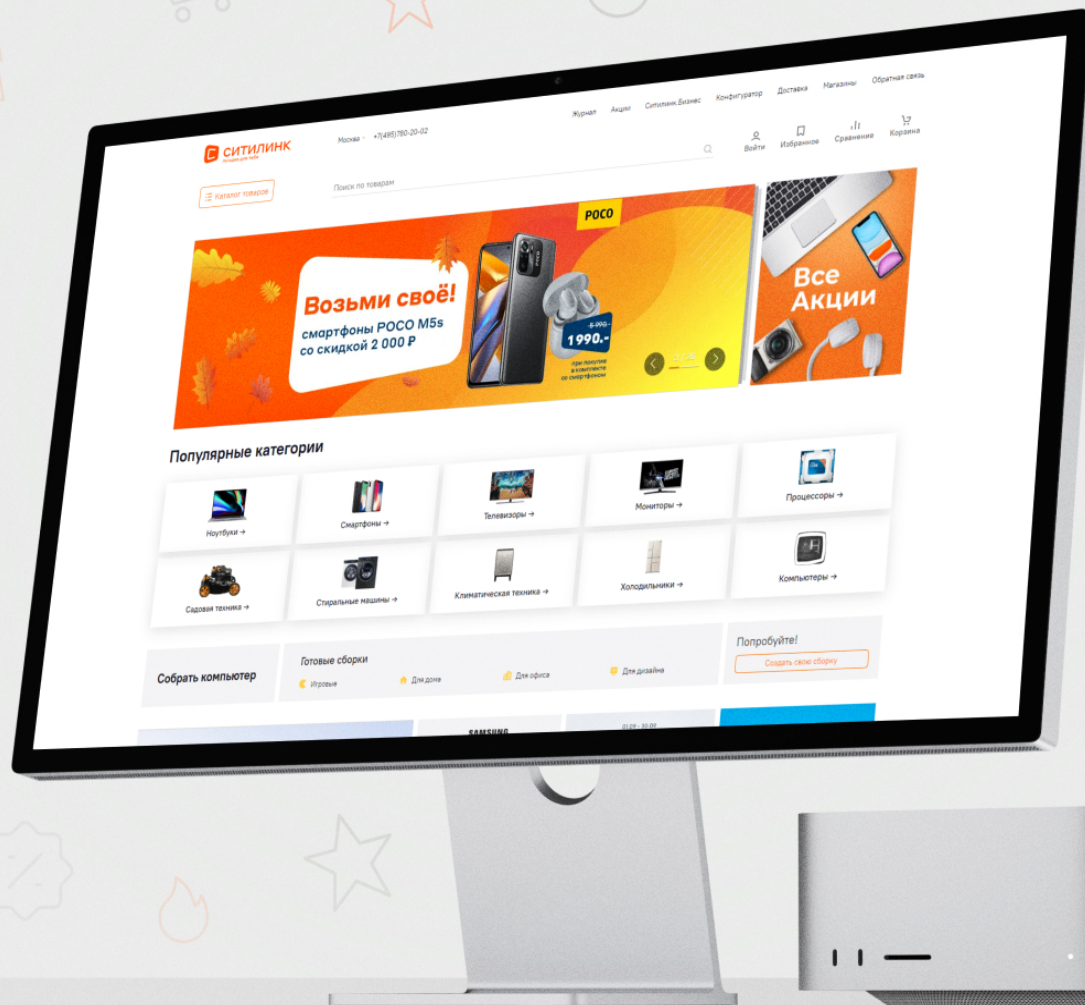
СИТИЛИНК
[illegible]

Москва · +7(495)780-20-02

Журнал Акции Ситилинк.Бизнес Конфигуратор Доставка Магазины Обратная связь

Войти Избранное Сравнение Корзина

Каталог товаров

Поиск по товарам

Возьми своё!
смартфоны POCO M5s
со скидкой 2 000 ₽

POCO

5 990.-
1990.-
при покупке в комплекте со смартфоном

Все Акции

Популярные категории

Ноутбуки →
Смартфоны →
Телевизоры →
Мониторы →
Процессоры →
Садовая техника →
Стиральные машины →
Климатическая техника →
Холодильники →
Компьютеры →

Собрать компьютер

Готовые сборки
Игровые
Для дома
Для офиса
Для дизайна

Попробуйте!
Создать свою сборку

SAMSUNG
01.09 - 30.09